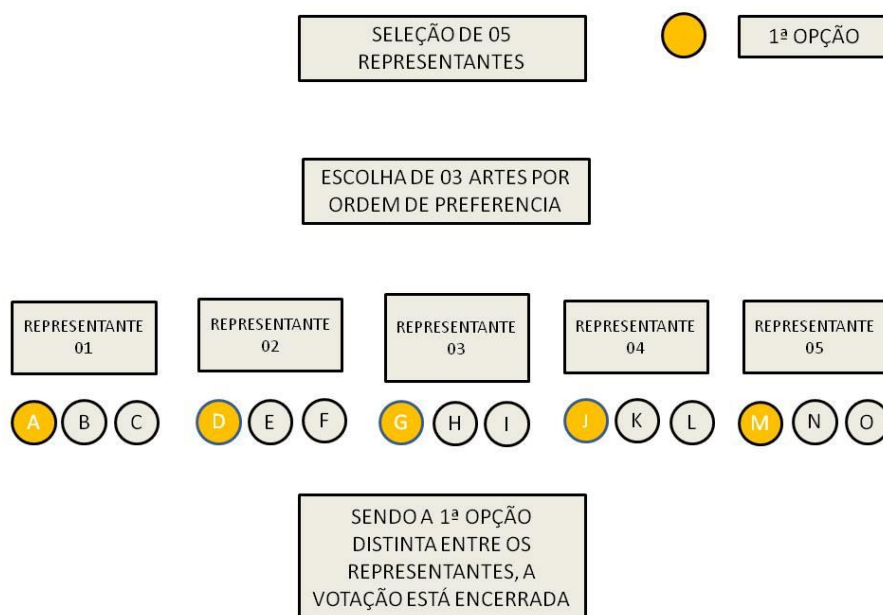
SELEÇÃO DE 05 REPRESENTANTES

1ª OPÇÃO

ESCOLHA DE 03 ARTES POR ORDEM DE PREFERENCIA

REPRESENTANTE 01

REPRESENTANTE 02

REPRESENTANTE 03

REPRESENTANTE 04

REPRESENTANTE 05

A B C

D E F

G H I

J K L

M N O

SENDO A 1ª OPÇÃO DISTINTA ENTRE OS REPRESENTANTES, A VOTAÇÃO ESTÁ ENCERRADA